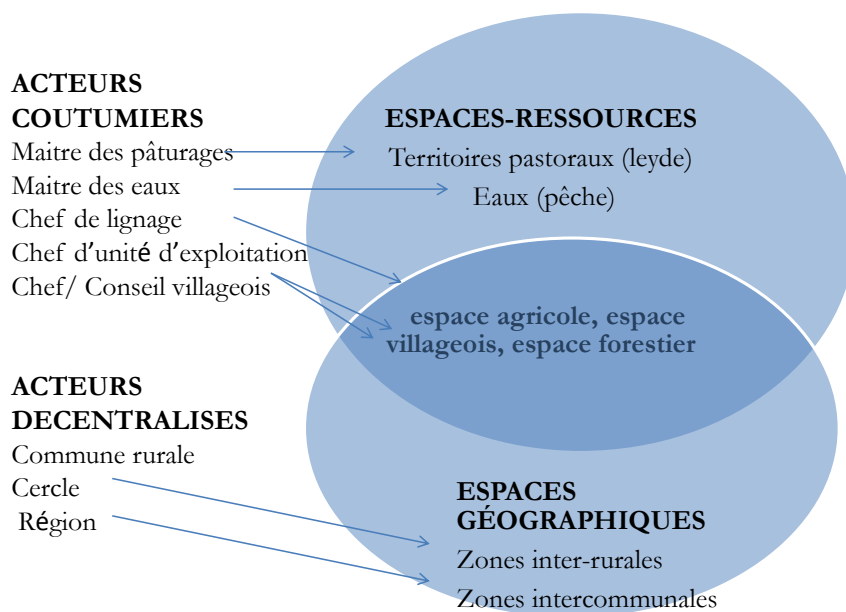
ACTEURS COUTUMIERS
Maitre des pâturages
Maitre des eaux
Chef de lignage
Chef d'unité d'exploitation
Chef/ Conseil villageois

ESPACES-RESSOURCES
Territoires pastoraux (leyde)
Eaux (pêche)

espace agricole, espace villageois, espace forestier

ACTEURS DECENTRALISES
Commune rurale
Cercle
Région

ESPACES GÉOGRAPHIQUES
Zones inter-rurales
Zones intercommunales